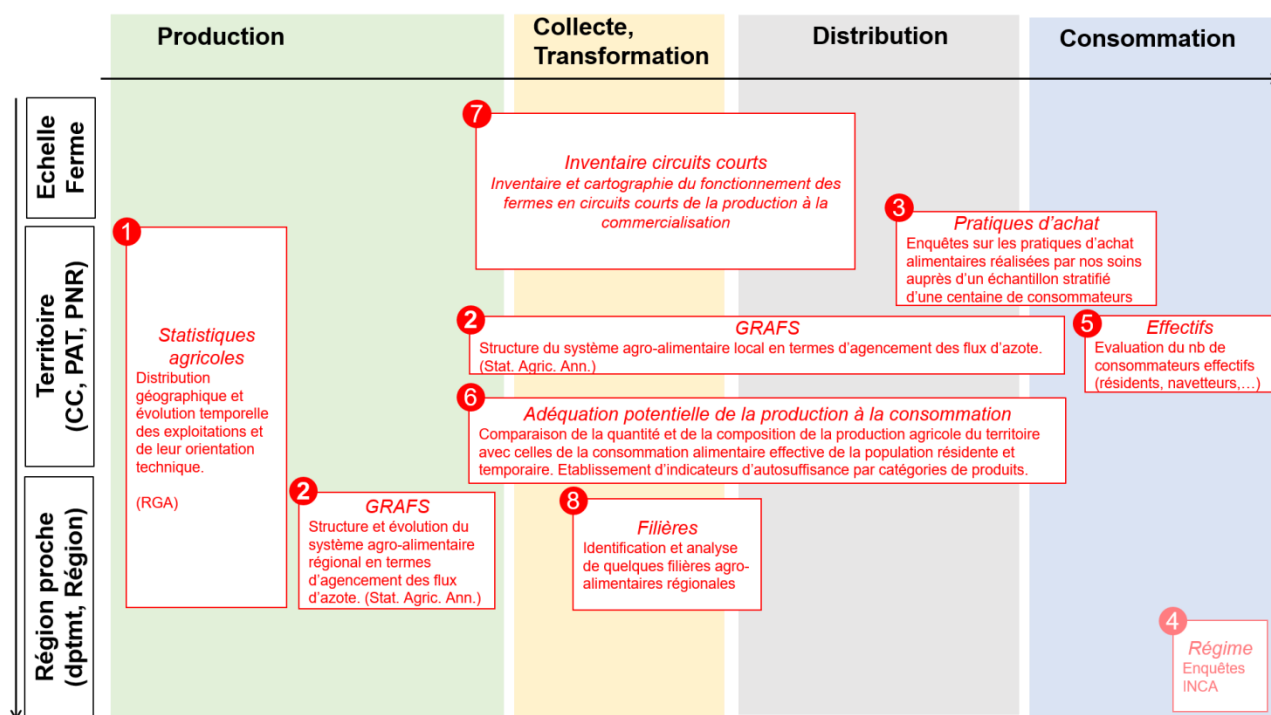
Production

Collecte, Transformation

Distribution

Consommation

Echelle Ferme

Territoire (CC, PAT, PNR)

Région proche (dptmt, Région)

7
Inventaire circuits courts
Inventaire et cartographie du fonctionnement des fermes en circuits courts de la production à la commercialisation

3
Pratiques d'achat
Enquêtes sur les pratiques d'achat alimentaires réalisées par nos soins auprès d'un échantillon stratifié d'une centaine de consommateurs

1
Statistiques agricoles
Distribution géographique et évolution temporelle des exploitations et de leur orientation technique.

(RGA)

2
GRAFS
Structure du système agro-alimentaire local en termes d'agencement des flux d'azote. (Stat. Agric. Ann.)

5
Effectifs
Evaluation du nb de consommateurs effectifs (résidents, navetteurs,…)

6
Adéquation potentielle de la production à la consommation
Comparaison de la quantité et de la composition de la production agricole du territoire avec celles de la consommation alimentaire effective de la population résidente et temporaire. Etablissement d'indicateurs d'autosuffisance par catégories de produits.

2
GRAFS
Structure et évolution du système agro-alimentaire régional en termes d'agencement des flux d'azote. (Stat. Agric. Ann.)

8
Filières
Identification et analyse de quelques filières agro-alimentaires régionales

4
Régime
Enquêtes INCA